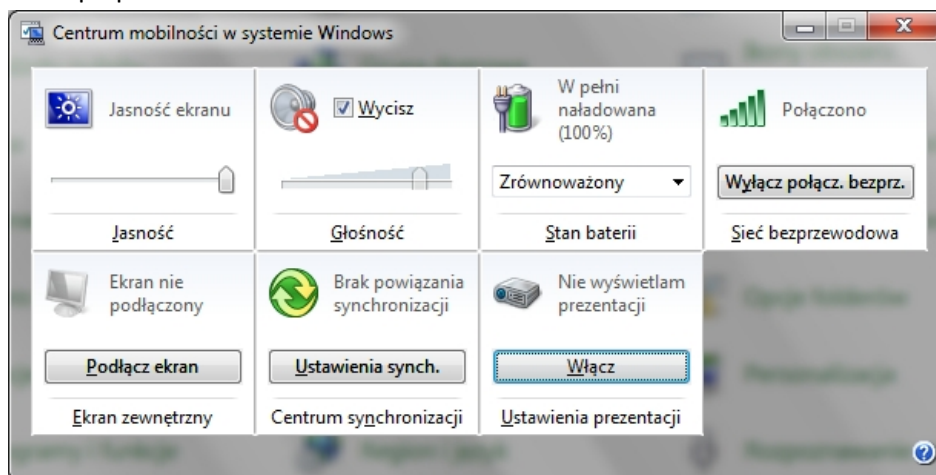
Centrum mobilności w systemie Windows

Jasność ekranu

Jasność

Wycisz

Głośność

W pełni naładowana (100%)

Zrównoważony

Stan baterii

Połączono

Wyłącz połącz. bezprz.

Sieć bezprzewodowa

Ekran nie podłączony

Podłącz ekran

Ekran zewnętrzny

Brak powiązania synchronizacji

Ustawienia synch.

Centrum synchronizacji

Nie wyświetlam prezentacji

Włącz

Ustawienia prezentacji